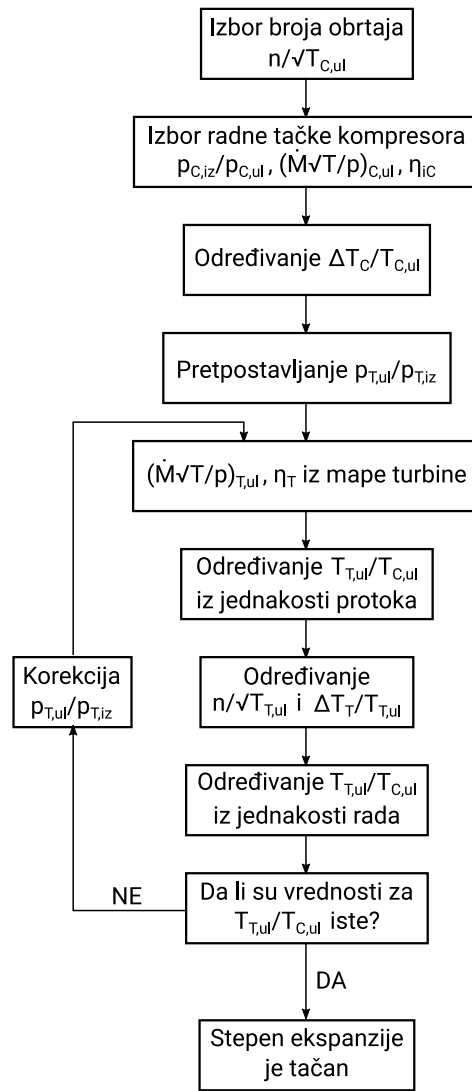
Izbor broja obrtaja
$n/\sqrt{T_{C,ul}}$

Izbor radne tačke kompresora
$p_{C,iz}/p_{C,ul}$, $(\dot{M}\sqrt{T}/p)_{C,ul}$, $\eta_{iC}$

Određivanje $\Delta T_C/T_{C,ul}$

Pretpostavljanje $p_{T,ul}/p_{T,iz}$

$(\dot{M}\sqrt{T}/p)_{T,ul}$, $\eta_T$ iz mape turbine

Određivanje $T_{T,ul}/T_{C,ul}$
iz jednakosti protoka

Korekcija
$p_{T,ul}/p_{T,iz}$

Određivanje
$n/\sqrt{T_{T,ul}}$ i $\Delta T_T/T_{T,ul}$

Određivanje $T_{T,ul}/T_{C,ul}$
iz jednakosti rada

NE

Da li su vrednosti za
$T_{T,ul}/T_{C,ul}$ iste?

DA

Stepen ekspanzije
je tačan